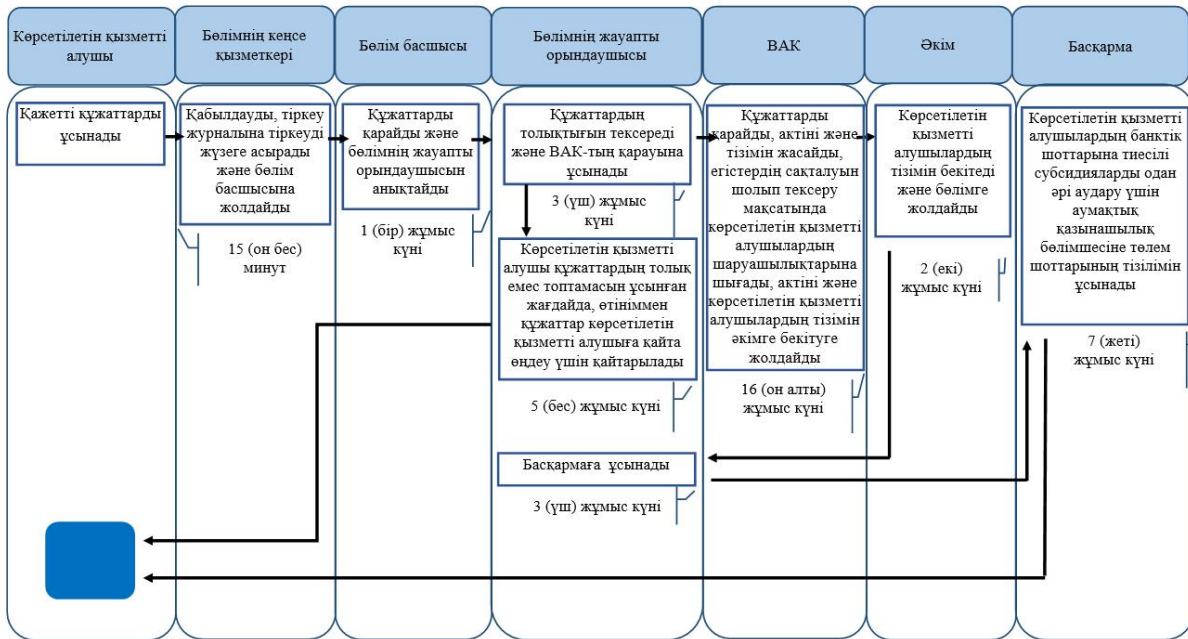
Көрсетілетін қызметті алушы

Бөлімнің кеңсе қызметкері

Бөлім басшысы

Бөлімнің жауапты орындаушысы

ВАК

Әкім

Басқарма

Қажетті құжаттарды ұсынады

Қабылдауды, тіркеу журналына тіркеуді жүзеге асырады және бөлім басшысына жолдайды

15 (он бес) минут

Құжаттарды қарайды және бөлімнің жауапты орындаушысын анықтайды

1 (бір) жұмыс күні

Құжаттардың толықтығын тексереді және ВАК-тың қарауына ұсынады

3 (үш) жұмыс күні

Көрсетілетін қызметті алушы құжаттардың толық емес топтамасын ұсынған жағдайда, өтініммен құжаттар көрсетілетін қызметті алушыға қайта өңдеу үшін қайтарылады

5 (бес) жұмыс күні

Басқармаға ұсынады

3 (үш) жұмыс күні

Құжаттарды қарайды, актіні және тізімін жасайды, егістердің сақталуын шолып тексеру мақсатында көрсетілетін қызметті алушылардың шаруашылықтарына шығады, актіні және көрсетілетін қызметті алушылардың тізімін әкімге бекітуге жолдайды

16 (он алты) жұмыс күні

Көрсетілетін қызметті алушылардың тізімін бекітеді және бөлімге жолдайды

2 (екі) жұмыс күні

Көрсетілетін қызметті алушылардың банктік шоттарына тиесілі субсидияларды одан әрі аудару үшін аумақтық қазынашылық бөлімшесіне төлем шоттарының тізілімін ұсынады

7 (жеті) жұмыс күні